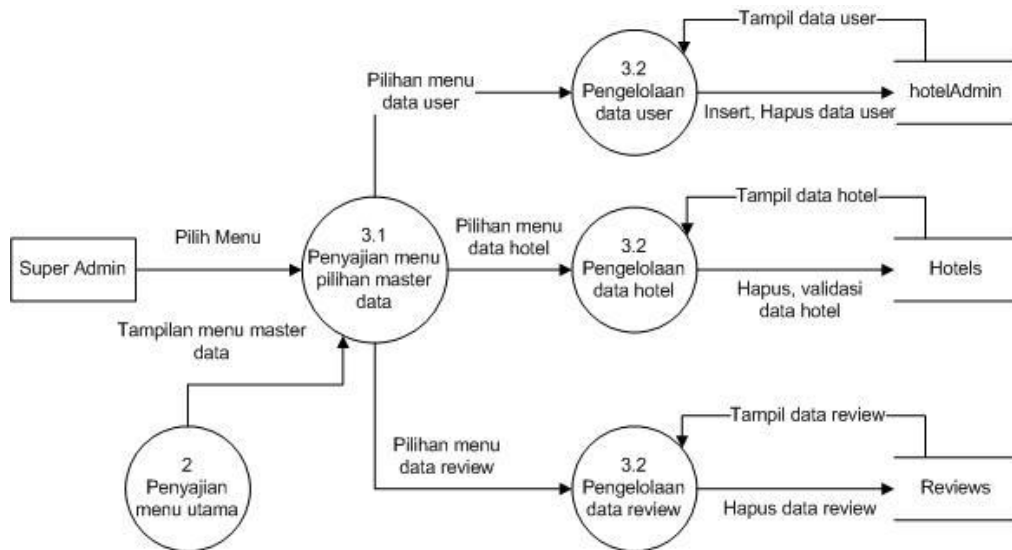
Tampil data user

Pilihan menu data user

3.2 Pengelolaan data user

hotelAdmin

Insert, Hapus data user

Tampil data hotel

Super Admin

Pilih Menu

3.1 Penyajian menu pilihan master data

Pilihan menu data hotel

3.2 Pengelolaan data hotel

Hotels

Hapus, validasi data hotel

Tampilan menu master data

Tampil data review

Pilihan menu data review

2 Penyajian menu utama

3.2 Pengelolaan data review

Reviews

Hapus data review